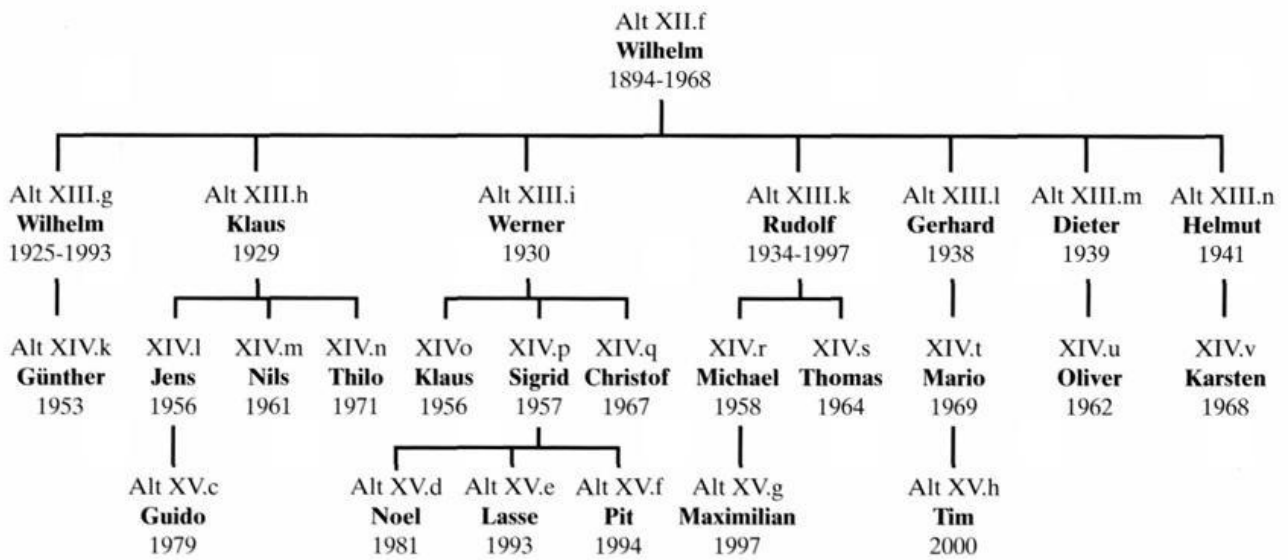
Alt XII.f
**Wilhelm**
1894-1968

Alt XIII.g
**Wilhelm**
1925-1993

Alt XIII.h
**Klaus**
1929

Alt XIII.i
**Werner**
1930

Alt XIII.k
**Rudolf**
1934-1997

Alt XIII.l
**Gerhard**
1938

Alt XIII.m
**Dieter**
1939

Alt XIII.n
**Helmut**
1941

Alt XIV.k
**Günther**
1953

XIV.l
**Jens**
1956

XIV.m
**Nils**
1961

XIV.n
**Thilo**
1971

XIVo
**Klaus**
1956

XIV.p
**Sigrid**
1957

XIV.q
**Christof**
1967

XIV.r
**Michael**
1958

XIV.s
**Thomas**
1964

XIV.t
**Mario**
1969

XIV.u
**Oliver**
1962

XIV.v
**Karsten**
1968

Alt XV.c
**Guido**
1979

Alt XV.d
**Noel**
1981

Alt XV.e
**Lasse**
1993

Alt XV.f
**Pit**
1994

Alt XV.g
**Maximilian**
1997

Alt XV.h
**Tim**
2000